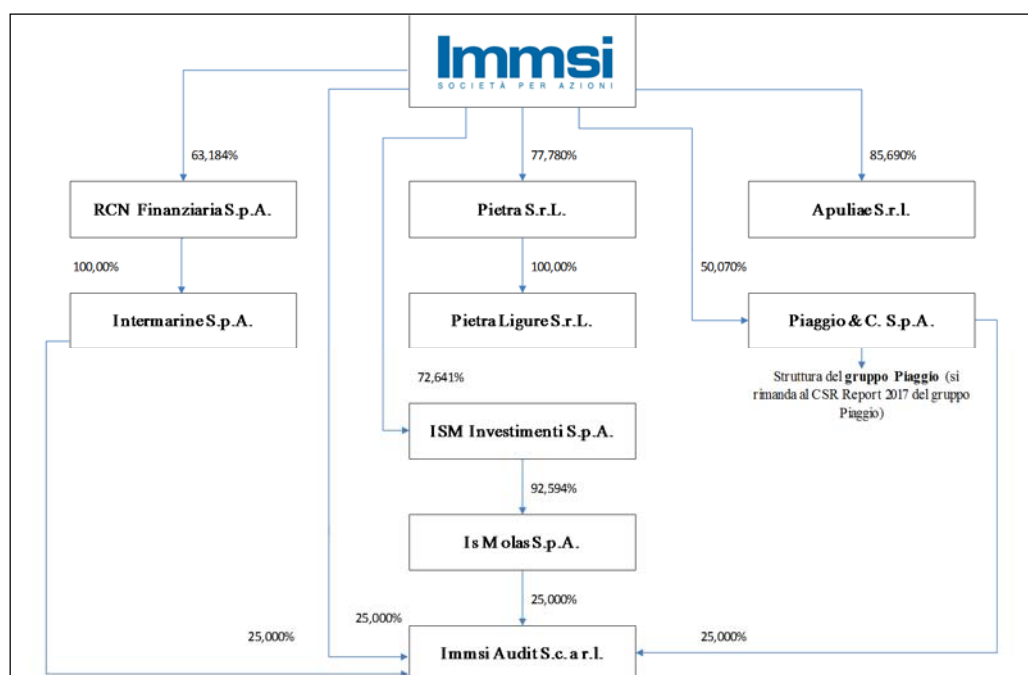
Immsi
SOCIETÀ PER AZIONI

63,184%

77,780%

85,690%

RCN Finanziaria S.p.A.

Pietra S.r.L.

Apuliae S.r.l.

100,00%

100,00%

50,070%

Intermarine S.p.A.

Pietra Ligure S.r.L.

Piaggio & C. S.p.A.

Struttura del gruppo Piaggio (si rimanda al CSR Report 2017 del gruppo Piaggio)

72,641%

ISM Investimenti S.p.A.

92,594%

Is Molas S.p.A.

25,000%

25,000%

25,000%

25,000%

Immsi Audit S.c. a r.l.